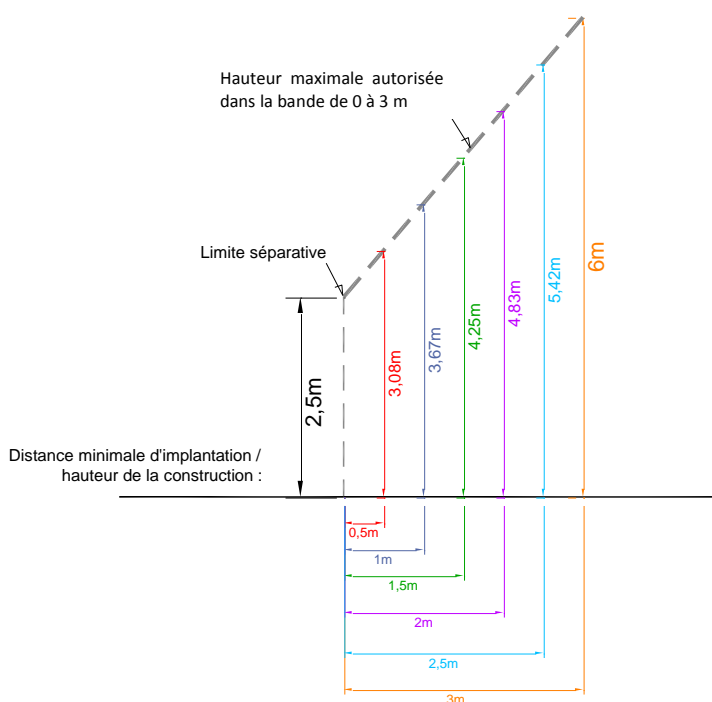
Hauteur maximale autorisée
dans la bande de 0 à 3 m

Limite séparative

2,5m

3,08m

3,67m

4,25m

4,83m

5,42m

6m

Distance minimale d'implantation /
hauteur de la construction :

0,5m

1m

1,5m

2m

2,5m

3m